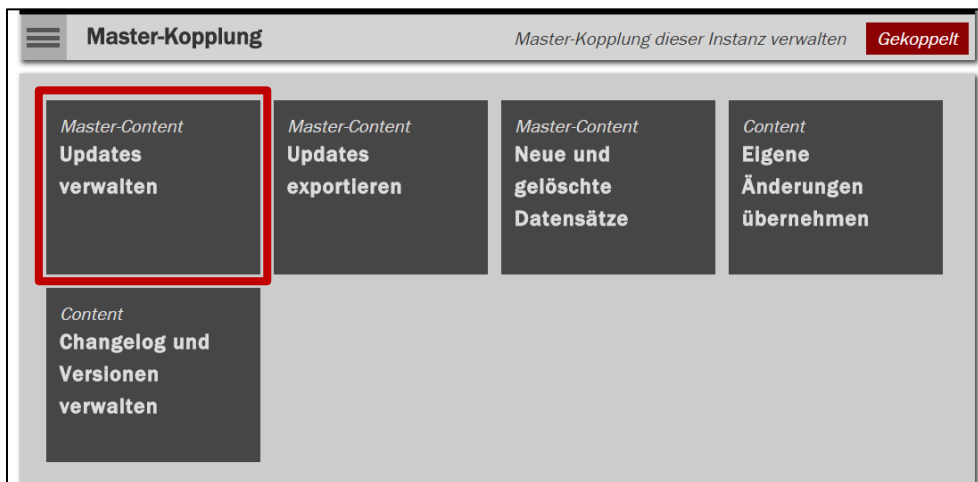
Master-Kopplung

Master-Kopplung dieser Instanz verwalten

Gekoppelt

Master-Content
Updates verwalten

Master-Content
Updates exportieren

Master-Content
Neue und gelöschte Datensätze

Content
Eigene Änderungen übernehmen

Content
Changelog und Versionen verwalten